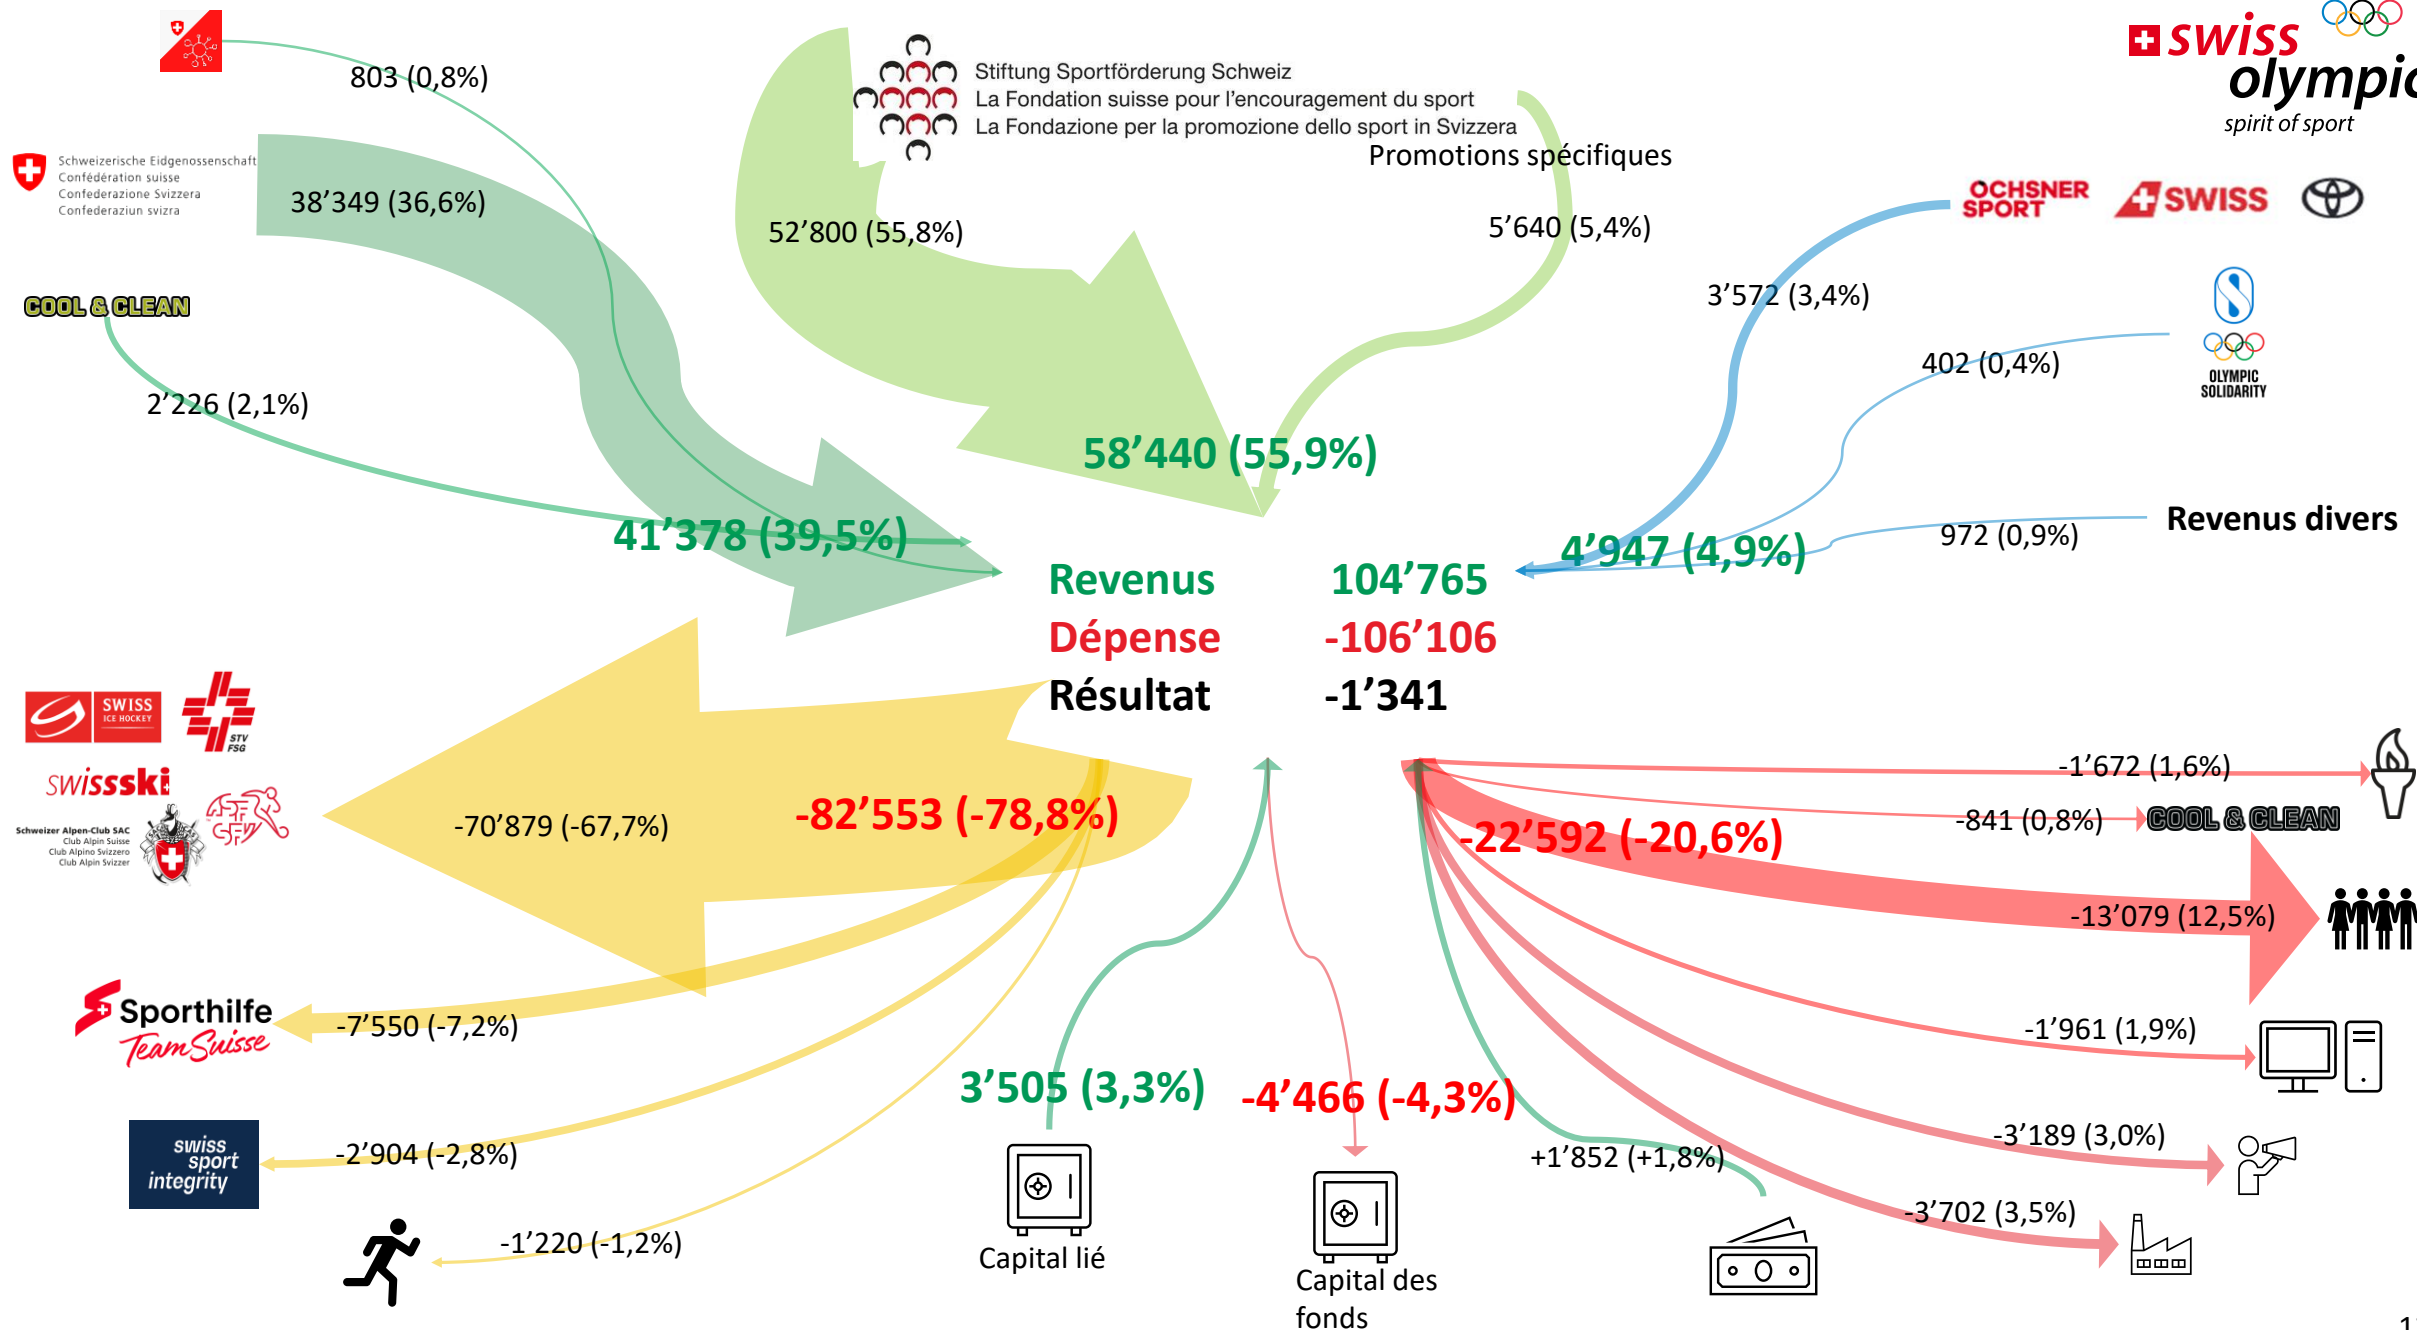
803 (0,8%)

Schweizerische Eidgenossenschaft
Confédération suisse
Confederazione Svizzera
Confederaziun svizra

38'349 (36,6%)

COOL & CLEAN

2'226 (2,1%)

Stiftung Sportförderung Schweiz
La Fondation suisse pour l'encouragement du sport
La Fondazione per la promozione dello sport in Svizzera

Promotions spécifiques

52'800 (55,8%)

5'640 (5,4%)

swiss olympic spirit of sport

OCHSNER SPORT SWISS

3'572 (3,4%)

402 (0,4%)

OLYMPIC SOLIDARITY

58'440 (55,9%)

41'378 (39,5%)

4'947 (4,9%)

972 (0,9%)

Revenus divers

| Revenus | 104'765 |
|---|---|
| Dépense | -106'106 |
| Résultat | -1'341 |

SWISS ICE HOCKEY

STV FSG

swissski

Schweizer Alpen-Club SAC
Club Alpin Suisse
Club Alpino Svizzero
Club Alpin Svizzer

-70'879 (-67,7%)

-82'553 (-78,8%)

-22'592 (-20,6%)

-1'672 (1,6%)

-841 (0,8%)

COOL & CLEAN

-13'079 (12,5%)

Sporthilfe Team Suisse

-7'550 (-7,2%)

-1'961 (1,9%)

3'505 (3,3%)

-4'466 (-4,3%)

swiss sport integrity

-2'904 (-2,8%)

-3'189 (3,0%)

+1'852 (+1,8%)

-3'702 (3,5%)

-1'220 (-1,2%)

Capital lié

Capital des fonds

1